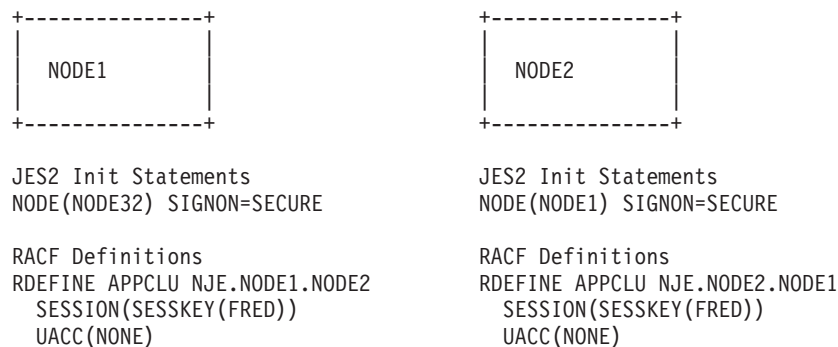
NODE1

JES2 Init Statements
NODE(NODE32) SIGNON=SECURE

RACF Definitions
RDEFINE APPCLU NJE.NODE1.NODE2
SESSION(SESSKEY(FRED))
UACC(NONE)

NODE2

JES2 Init Statements
NODE(NODE1) SIGNON=SECURE

RACF Definitions
RDEFINE APPCLU NJE.NODE2.NODE1
SESSION(SESSKEY(FRED))
UACC(NONE)